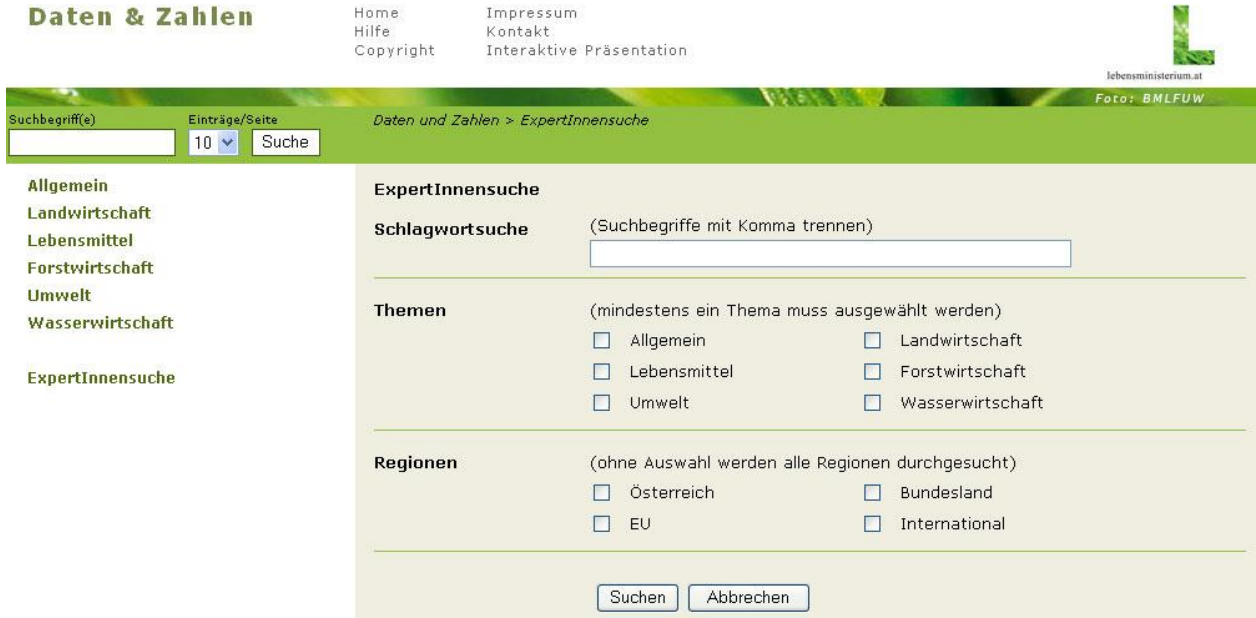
Daten & Zahlen

Home
Hilfe
Copyright

Impressum
Kontakt
Interaktive Präsentation

lebensministerium.at

Foto: BMLFUW

Suchbegriff(e)
Einträge/Seite
10
Suche

Daten und Zahlen > ExpertInnensuche

Allgemein
Landwirtschaft
Lebensmittel
Forstwirtschaft
Umwelt
Wasserwirtschaft

ExpertInnensuche

ExpertInnensuche

Schlagwortsuche
(Suchbegriffe mit Komma trennen)

Themen
(mindestens ein Thema muss ausgewählt werden)
Allgemein
Landwirtschaft
Lebensmittel
Forstwirtschaft
Umwelt
Wasserwirtschaft

Regionen
(ohne Auswahl werden alle Regionen durchgesucht)
Österreich
Bundesland
EU
International

Suchen
Abbrechen